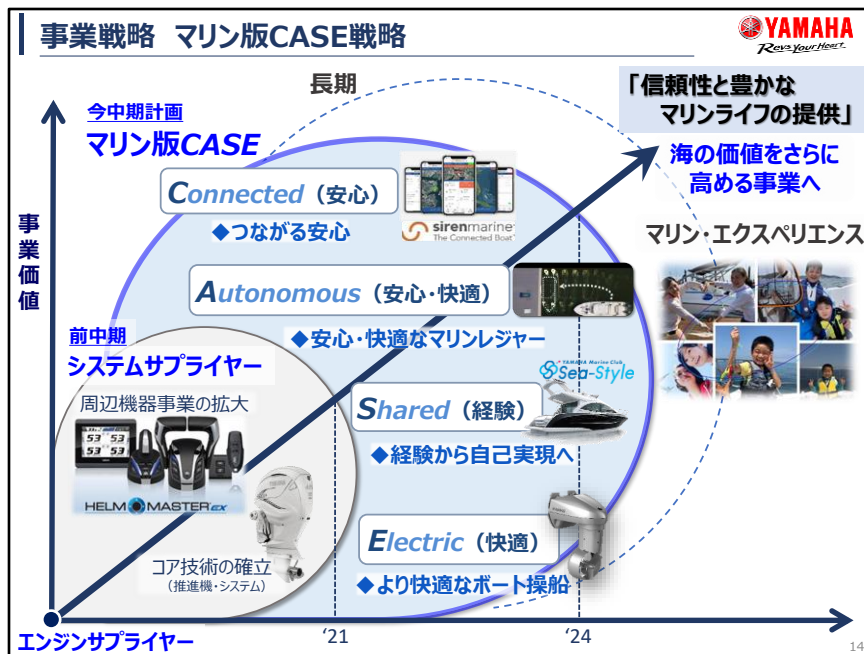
事業戦略　マリン版CASE戦略

YAMAHA
Revs Your Heart

長期

「信頼性と豊かな
マリンライフの提供」

海の価値をさらに
高める事業へ

今中期計画
マリン版CASE

Connected（安心）
◆つながる安心

sirenmarine
The Connected Boat

Autonomous（安心・快適）
◆安心・快適なマリンレジャー

マリン・エクスペリエンス

事業価値

前中期
システムサプライヤー

周辺機器事業の拡大

53 53
53 53

HELM MASTER EX

コア技術の確立
（推進機・システム）

YAMAHA Marine Club
Sea-Style

Shared（経験）
◆経験から自己実現へ

Electric（快適）
◆より快適なボート操船

エンジンサプライヤー

'21

'24

14